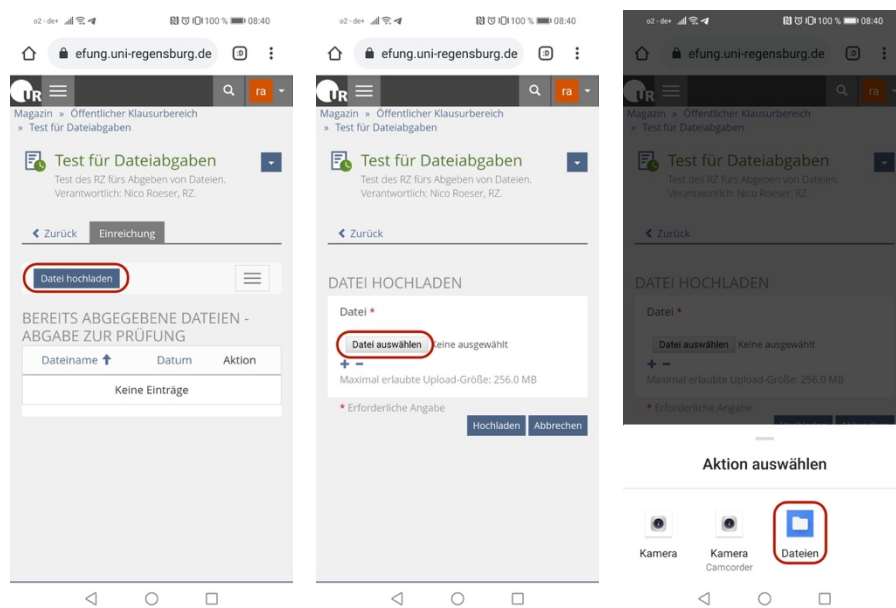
o2 - de+ 100 % 08:40

efung.uni-regensburg.de

ra

Magazin » Öffentlicher Klausurbereich » Test für Dateiabgaben

Test für Dateiabgaben

Test des RZ fürs Abgeben von Dateien. Verantwortlich: Nico Roeser, RZ.

Zurück Einreichung

Datei hochladen

BEREITS ABGEGEBENE DATEIEN - ABGABE ZUR PRÜFUNG

| Dateiname ↑ | Datum | Aktion |
|---|---|---|
| Keine Einträge | | |

o2 - de+ 100 % 08:40

efung.uni-regensburg.de

ra

Magazin » Öffentlicher Klausurbereich » Test für Dateiabgaben

Test für Dateiabgaben

Test des RZ fürs Abgeben von Dateien. Verantwortlich: Nico Roeser, RZ.

Zurück

DATEI HOCHLADEN

Datei *

Datei auswählen Keine ausgewählt

+ −

Maximal erlaubte Upload-Größe: 256.0 MB

* Erforderliche Angabe

Hochladen Abbrechen

o2 - de+ 100 % 08:40

efung.uni-regensburg.de

ra

Magazin » Öffentlicher Klausurbereich » Test für Dateiabgaben

Test für Dateiabgaben

Test des RZ fürs Abgeben von Dateien. Verantwortlich: Nico Roeser, RZ.

Zurück

DATEI HOCHLADEN

Datei *

Datei auswählen Keine ausgewählt

+ −

Maximal erlaubte Upload-Größe: 256.0 MB

* Erforderliche Angabe

Aktion auswählen

Kamera

Kamera
Camcorder

Dateien